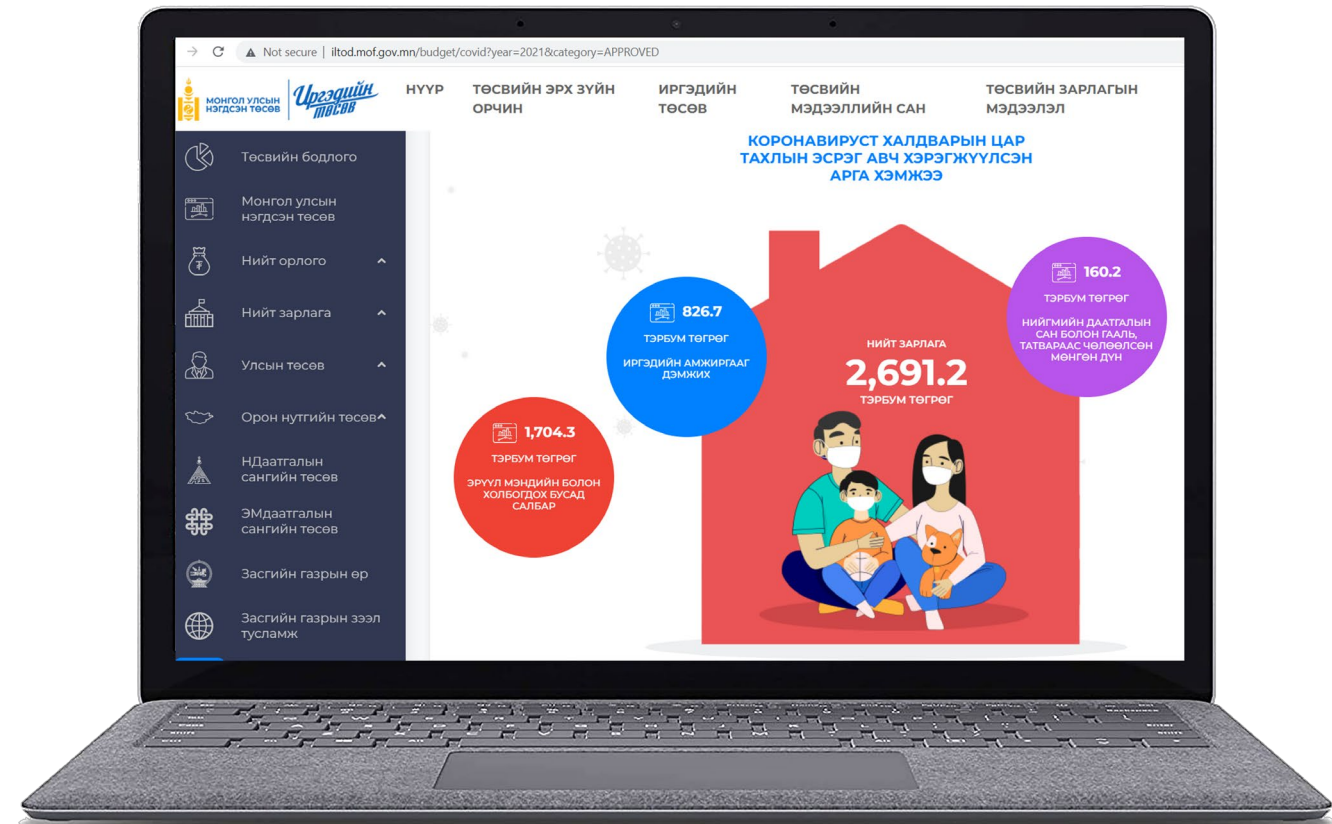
Not secure | iltod.mof.gov.mn/budget/covid?year=2021&category=APPROVED

МОНГОЛ УЛСЫН НЭГДСЭН ТӨСӨВ

Иргэдийн төсөв

НҮҮР

ТӨСВИЙН ЭРХ ЗҮЙН ОРЧИН

ИРГЭДИЙН ТӨСӨВ

ТӨСВИЙН МЭДЭЭЛЛИЙН САН

ТӨСВИЙН ЗАРЛАГЫН МЭДЭЭЛЭЛ

Төсвийн бодлого

Монгол улсын нэгдсэн төсөв

Нийт орлого

Нийт зарлага

Улсын төсөв

Орон нутгийн төсөв

НДаатгалын сангийн төсөв

ЭМдаатгалын сангийн төсөв

Засгийн газрын өр

Засгийн газрын зээл тусламж

КОРОНАВИРУСТ ХАЛДВАРЫН ЦАР ТАХЛЫН ЭСРЭГ АВЧ ХЭРЭГЖҮҮЛСЭН АРГА ХЭМЖЭЭ

826.7
ТЭРБУМ ТӨГРӨГ
ИРГЭДИЙН АМЖИРГААГ ДЭМЖИХ

НИЙТ ЗАРЛАГА
2,691.2
ТЭРБУМ ТӨГРӨГ

160.2
ТЭРБУМ ТӨГРӨГ
НИЙГМИЙН ДААТГАЛЫН САН БОЛОН ГААЛЬ, ТАТВАРААС ЧӨЛӨӨЛСӨН МӨНГӨН ДҮН

1,704.3
ТЭРБУМ ТӨГРӨГ
ЭРҮҮЛ МЭНДИЙН БОЛОН ХОЛБОГДОХ БУСАД САЛБАР